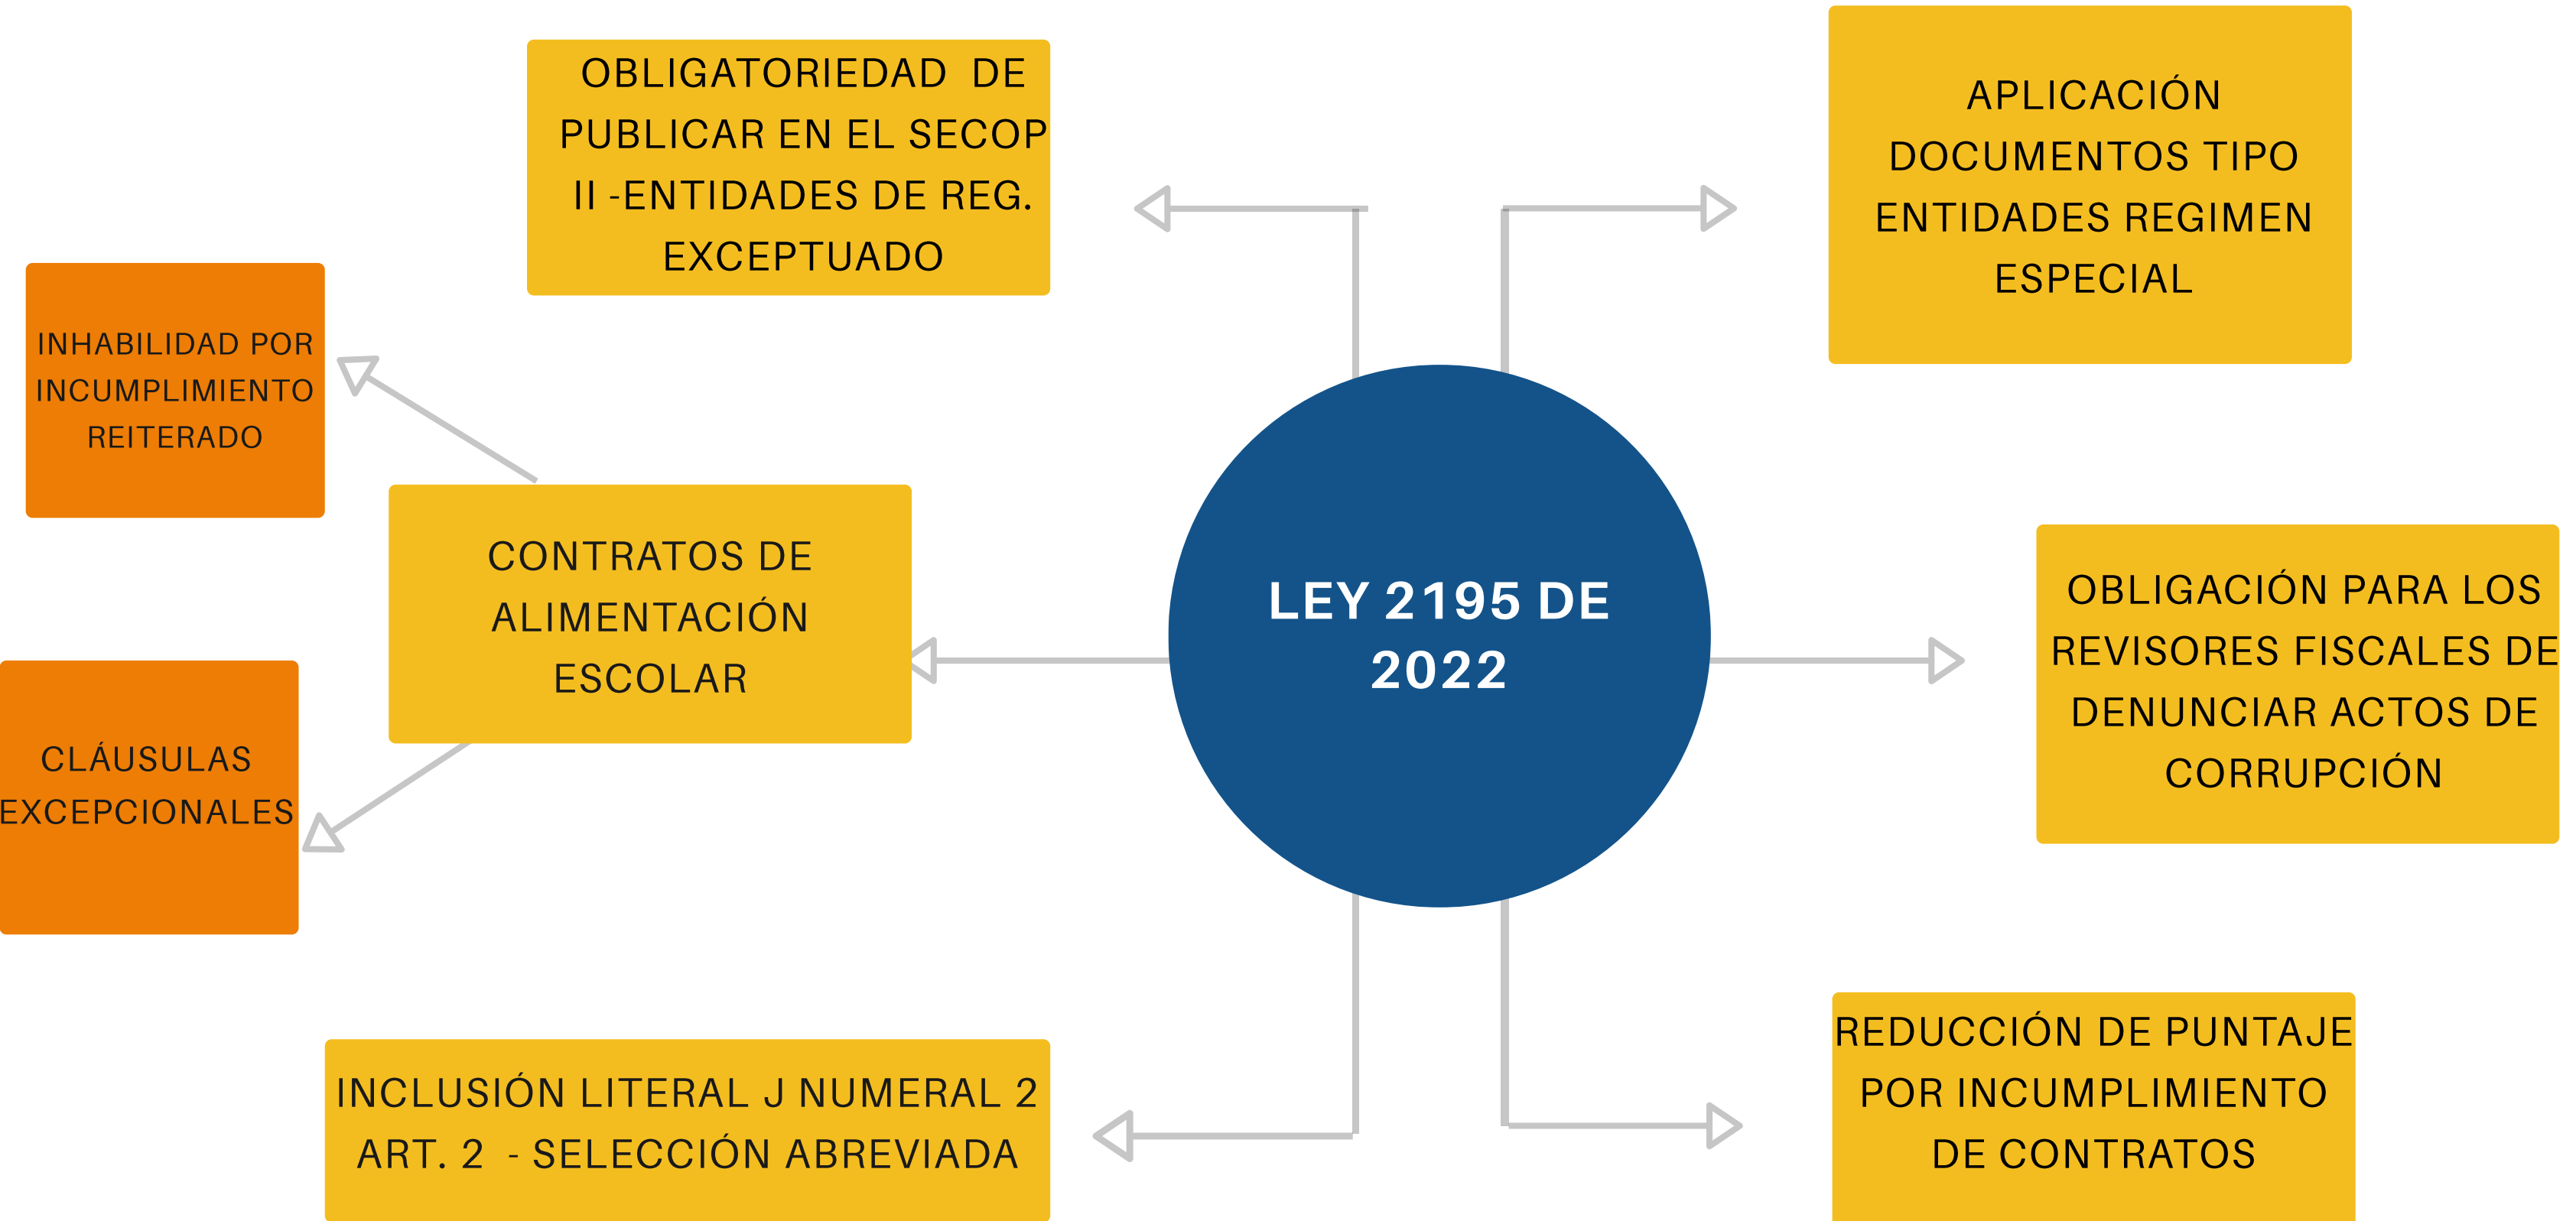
LEY 2195 DE 2022

OBLIGATORIEDAD DE PUBLICAR EN EL SECOP II -ENTIDADES DE REG. EXCEPTUADO

APLICACIÓN DOCUMENTOS TIPO ENTIDADES REGIMEN ESPECIAL

INHABILIDAD POR INCUMPLIMIENTO REITERADO

CONTRATOS DE ALIMENTACIÓN ESCOLAR

CLÁUSULAS EXCEPCIONALES

OBLIGACIÓN PARA LOS REVISORES FISCALES DE DENUNCIAR ACTOS DE CORRUPCIÓN

INCLUSIÓN LITERAL J NUMERAL 2 ART. 2 - SELECCIÓN ABREVIADA

REDUCCIÓN DE PUNTAJE POR INCUMPLIMIENTO DE CONTRATOS